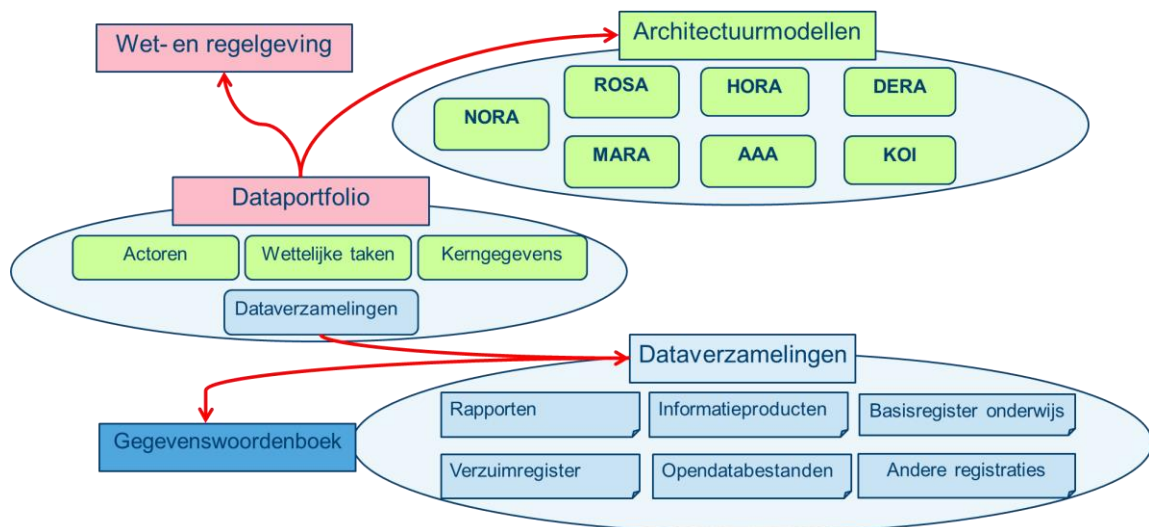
Wet- en regelgeving

Architectuurmodellen

NORA

ROSA

HORA

DERA

MARA

AAA

KOI

Dataportfolio

Actoren

Wettelijke taken

Kerngegevens

Dataverzamelingen

Dataverzamelingen

Gegevenswoordenboek

Rapporten

Informatieproducten

Basisregister onderwijs

Verzuimregister

Opendatabestanden

Andere registraties